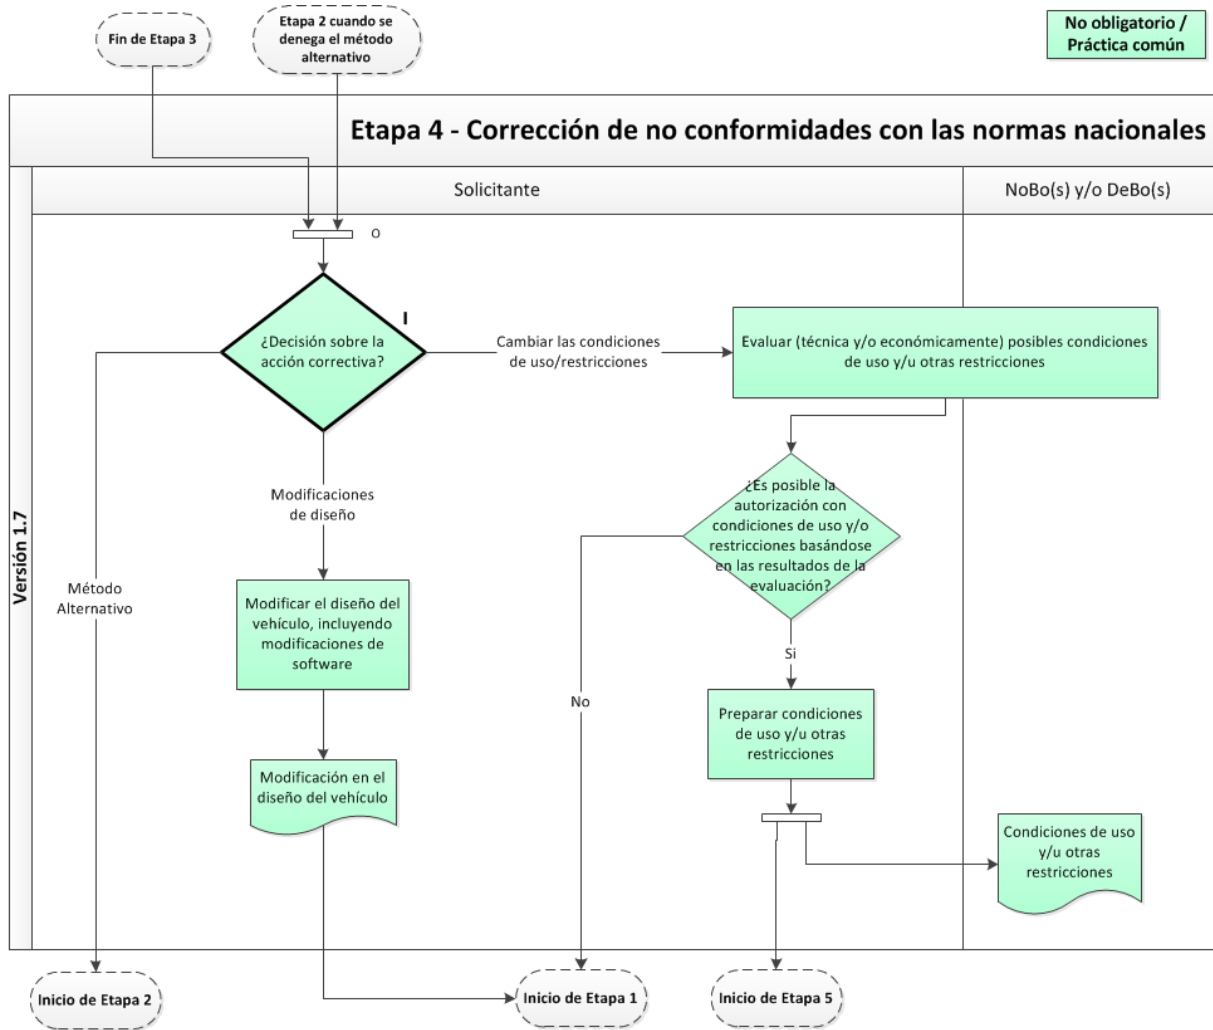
Fin de Etapa 3

Etapa 2 cuando se denega el método alternativo

No obligatorio / Práctica común

Etapa 4 - Corrección de no conformidades con las normas nacionales

Versión 1.7

Solicitante

NoBo(s) y/o DeBo(s)

O

¿Decisión sobre la acción correctiva?

I

Cambiar las condiciones de uso/restricciones

Evaluar (técnica y/o económicamente) posibles condiciones de uso y/u otras restricciones

Método Alternativo

Modificaciones de diseño

¿Es posible la autorización con condiciones de uso y/o restricciones basándose en las resultados de la evaluación?

Modificar el diseño del vehículo, incluyendo modificaciones de software

Si

No

Preparar condiciones de uso y/u otras restricciones

Modificación en el diseño del vehículo

Condiciones de uso y/u otras restricciones

Inicio de Etapa 2

Inicio de Etapa 1

Inicio de Etapa 5